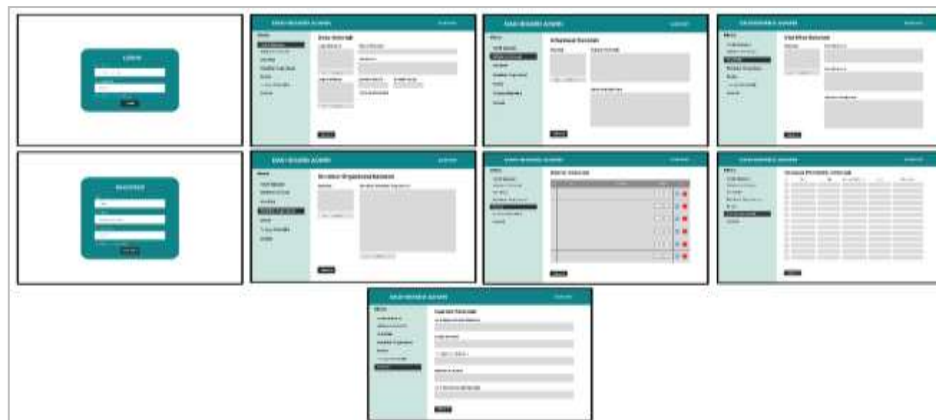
LOGIN

REGISTER

DASHBOARD ADMIN

Data Sekolah

DASHBOARD ADMIN

Informasi Sekolah

DASHBOARD ADMIN

Visi Misi Sekolah

DASHBOARD ADMIN

Struktur Organisasi Sekolah

DASHBOARD ADMIN

Data Guru

DASHBOARD ADMIN

Jadwal Sekolah

DASHBOARD ADMIN

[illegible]